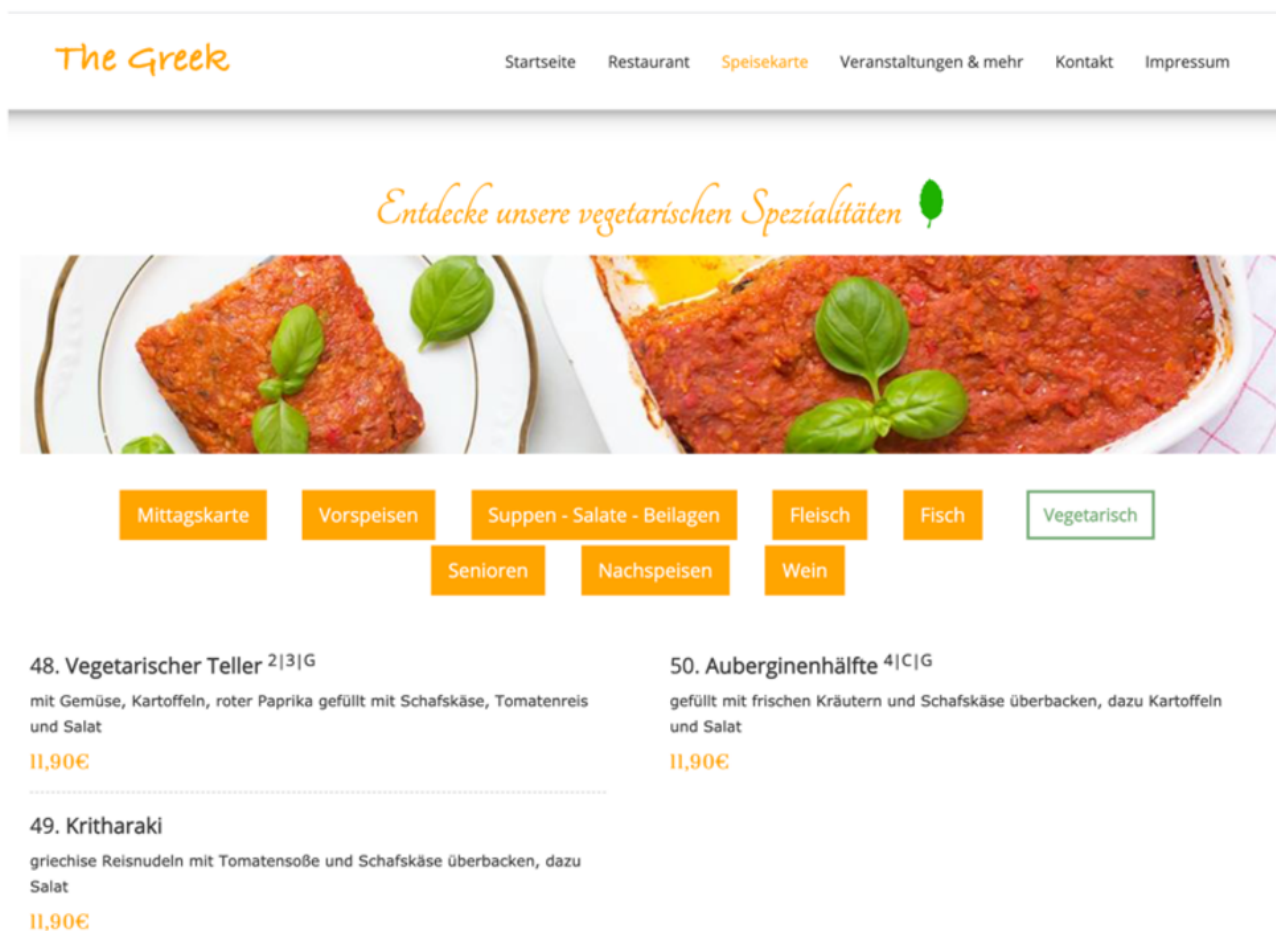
The Greek

Startseite Restaurant Speisekarte Veranstaltungen & mehr Kontakt Impressum

Entdecke unsere vegetarischen Spezialitäten

Mittagskarte Vorspeisen Suppen - Salate - Beilagen Fleisch Fisch Vegetarisch
Senioren Nachspeisen Wein

48. Vegetarischer Teller $^{2|3|G}$

mit Gemüse, Kartoffeln, roter Paprika gefüllt mit Schafskäse, Tomatenreis und Salat

11,90€

49. Kritharaki

griechise Reisnudeln mit Tomatensoße und Schafskäse überbacken, dazu Salat

11,90€

50. Auberginenhälfte $^{4|C|G}$

gefüllt mit frischen Kräutern und Schafskäse überbacken, dazu Kartoffeln und Salat

11,90€